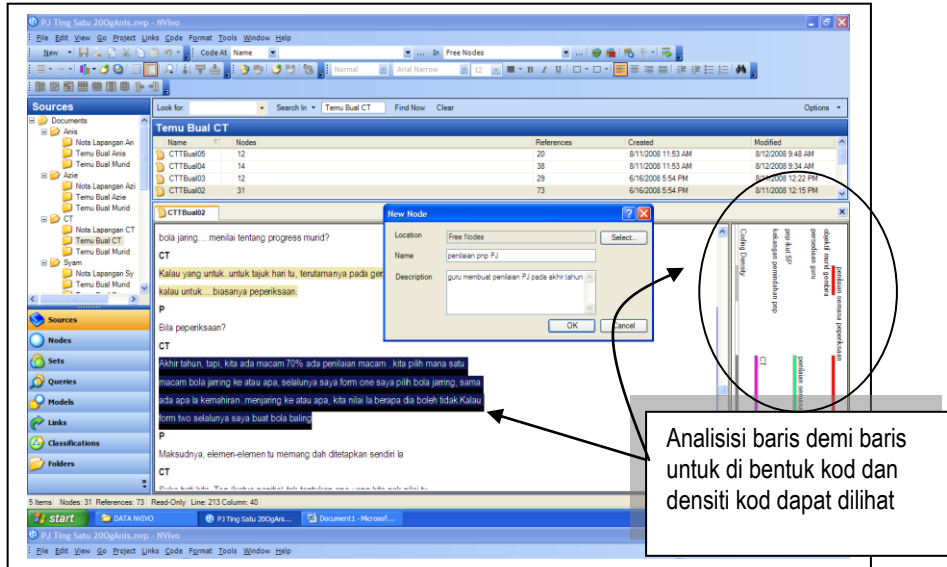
PJ Ting Satu 200gAnis.nvp - NVivo

File Edit View Go Project Links Code Format Tools Window Help

New | Code At Name | In Free Nodes

Normal | Arial Narrow | 12

Sources

Documents
Anis
Nota Lapangan An
Temu Bual Anis
Temu Bual Murid
Azie
Nota Lapangan Azi
Temu Bual Azie
Temu Bual Murid
CT
Nota Lapangan CT
Temu Bual CT
Temu Bual Murid
Syam
Nota Lapangan Sy
Temu Bual Murid

Sources
Nodes
Sets
Queries
Models
Links
Classifications
Folders

Look for | Search In | Temu Bual CT | Find Now | Clear | Options

Temu Bual CT

| Name | Nodes | References | Created | Modified |
|---|---|---|---|---|
| CTTBual05 | 12 | 20 | 8/11/2008 11:53 AM | 8/12/2008 9:48 AM |
| CTTBual04 | 14 | 38 | 8/11/2008 11:53 AM | 8/12/2008 9:34 AM |
| CTTBual03 | 12 | 29 | 6/16/2008 5:54 PM | 8/12/2008 12:22 PM |
| CTTBual02 | 31 | 73 | 6/16/2008 5:54 PM | 8/11/2008 12:15 PM |

CTTBual02

bola jaring.....menilai tentang progress murid?

CT

Kalau yang untuk..untuk tajuk hari tu, terutamanya pada ger

kalau untuk....biasanya peperiksaan.

P

Bila peperiksaan?

CT

Akhir tahun, tapi, kita ada macam 70% ada penilaian macam...kita pilih mana satu macam bola jarring ke atau apa, selalunya saya form one saya pilih bola jarring, sama ada apa la kemahiran...menjaring ke atau apa, kita nilai la berapa dia boleh tidak.Kalau form two selalunya saya buat bola baling

P

Maksudnya, elemen-elemen tu memang dah ditetapkan sendiri la

CT

New Node

Location | Free Nodes | Select...
Name | penilaian pnp PJ
Description | guru membuat penilaian PJ pada akhir tahun

OK | Cancel

Coding Density
kekangan pemudahan pnp
pra ikut SP
pemeriksaan guru
ideal murid pentaksi
penilaian semasa peperiksaan
CT
penilaian semasa

Analisisi baris demi baris untuk di bentuk kod dan densiti kod dapat dilihat

5 Items | Nodes: 31 | References: 73 | Read-Only | Line: 213 Column: 40

start | DATA NVIVO | PJ Ting Satu 200gAnis... | Document1 - Microsof...

PJ Ting Satu 200gAnis.nvp - NVivo

File Edit View Go Project Links Code Format Tools Window Help